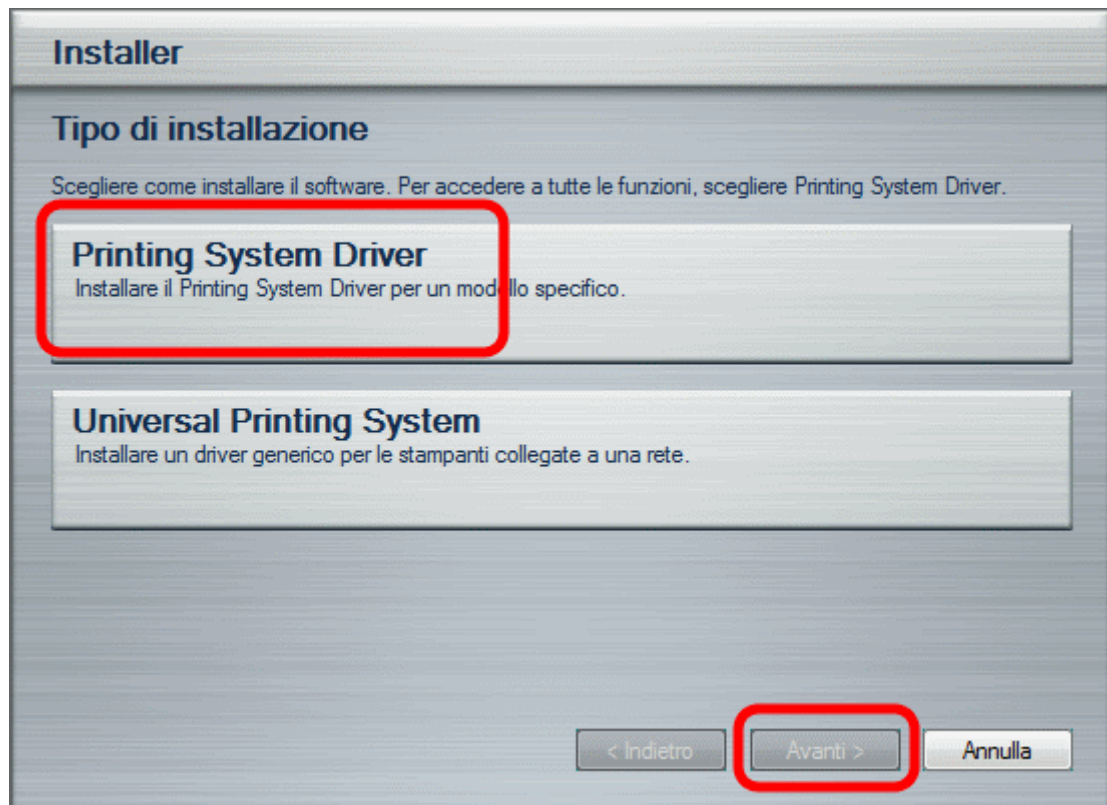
Installer

Tipo di installazione

Scegliere come installare il software. Per accedere a tutte le funzioni, scegliere Printing System Driver.

Printing System Driver
Installare il Printing System Driver per un modello specifico.

Universal Printing System
Installare un driver generico per le stampanti collegate a una rete.

< Indietro
Avanti >
Annulla